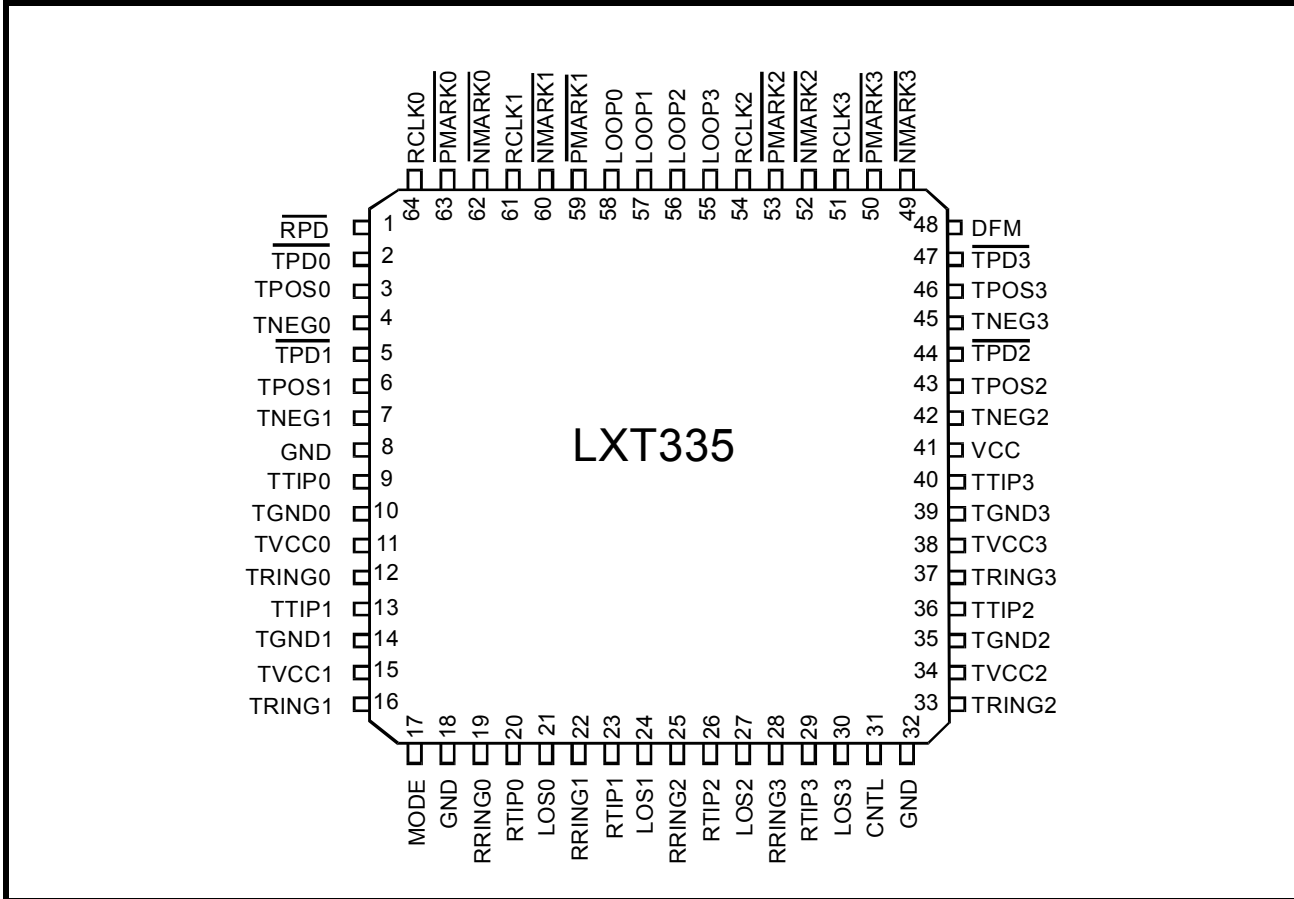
RCLK0
$\overline{\text{PMARK0}}$
$\overline{\text{NMARK0}}$
RCLK1
$\overline{\text{NMARK1}}$
$\overline{\text{PMARK1}}$
LOOP0
LOOP1
LOOP2
LOOP3
RCLK2
$\overline{\text{PMARK2}}$
$\overline{\text{NMARK2}}$
RCLK3
$\overline{\text{PMARK3}}$
$\overline{\text{NMARK3}}$

64 63 62 61 60 59 58 57 56 55 54 53 52 51 50 49

$\overline{\text{RPD}}$ 1
$\overline{\text{TPD0}}$ 2
TPOS0 3
TNEG0 4
$\overline{\text{TPD1}}$ 5
TPOS1 6
TNEG1 7
GND 8
TTIP0 9
TGND0 10
TVCC0 11
TRING0 12
TTIP1 13
TGND1 14
TVCC1 15
TRING1 16

LXT335

48 DFM
47 $\overline{\text{TPD3}}$
46 TPOS3
45 TNEG3
44 $\overline{\text{TPD2}}$
43 TPOS2
42 TNEG2
41 VCC
40 TTIP3
39 TGND3
38 TVCC3
37 TRING3
36 TTIP2
35 TGND2
34 TVCC2
33 TRING2

17 18 19 20 21 22 23 24 25 26 27 28 29 30 31 32

MODE
GND
RRING0
RTIP0
LOS0
RRING1
RTIP1
LOS1
RRING2
RTIP2
LOS2
RRING3
RTIP3
LOS3
CNTL
GND